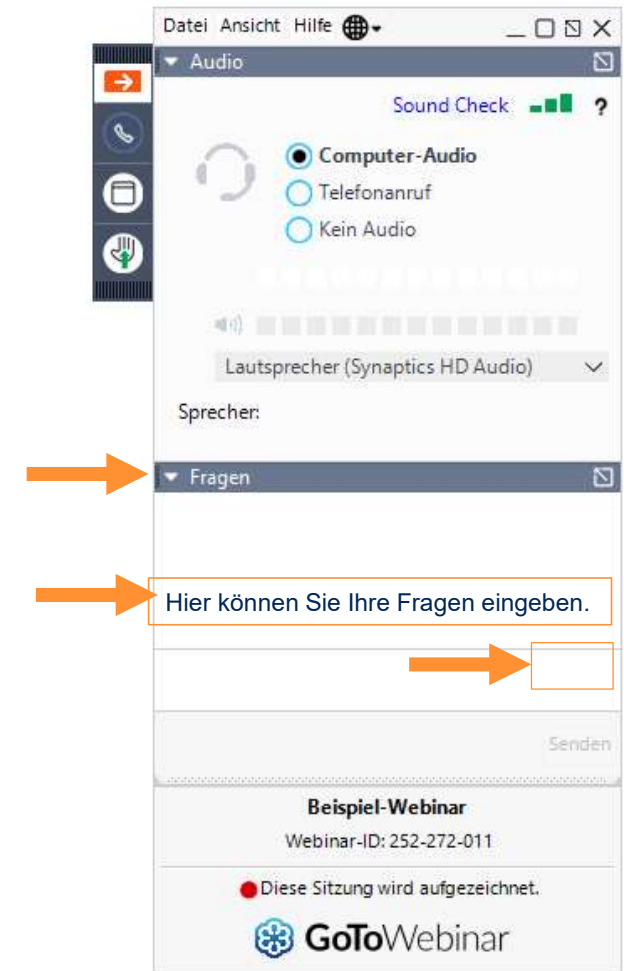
Datei Ansicht Hilfe

Audio

Sound Check ?

Computer-Audio
Telefonanruf
Kein Audio

Lautsprecher (Synaptics HD Audio)

Sprecher:

Fragen

Hier können Sie Ihre Fragen eingeben.

Senden

Beispiel-Webinar

Webinar-ID: 252-272-011

Diese Sitzung wird aufgezeichnet.

GoToWebinar